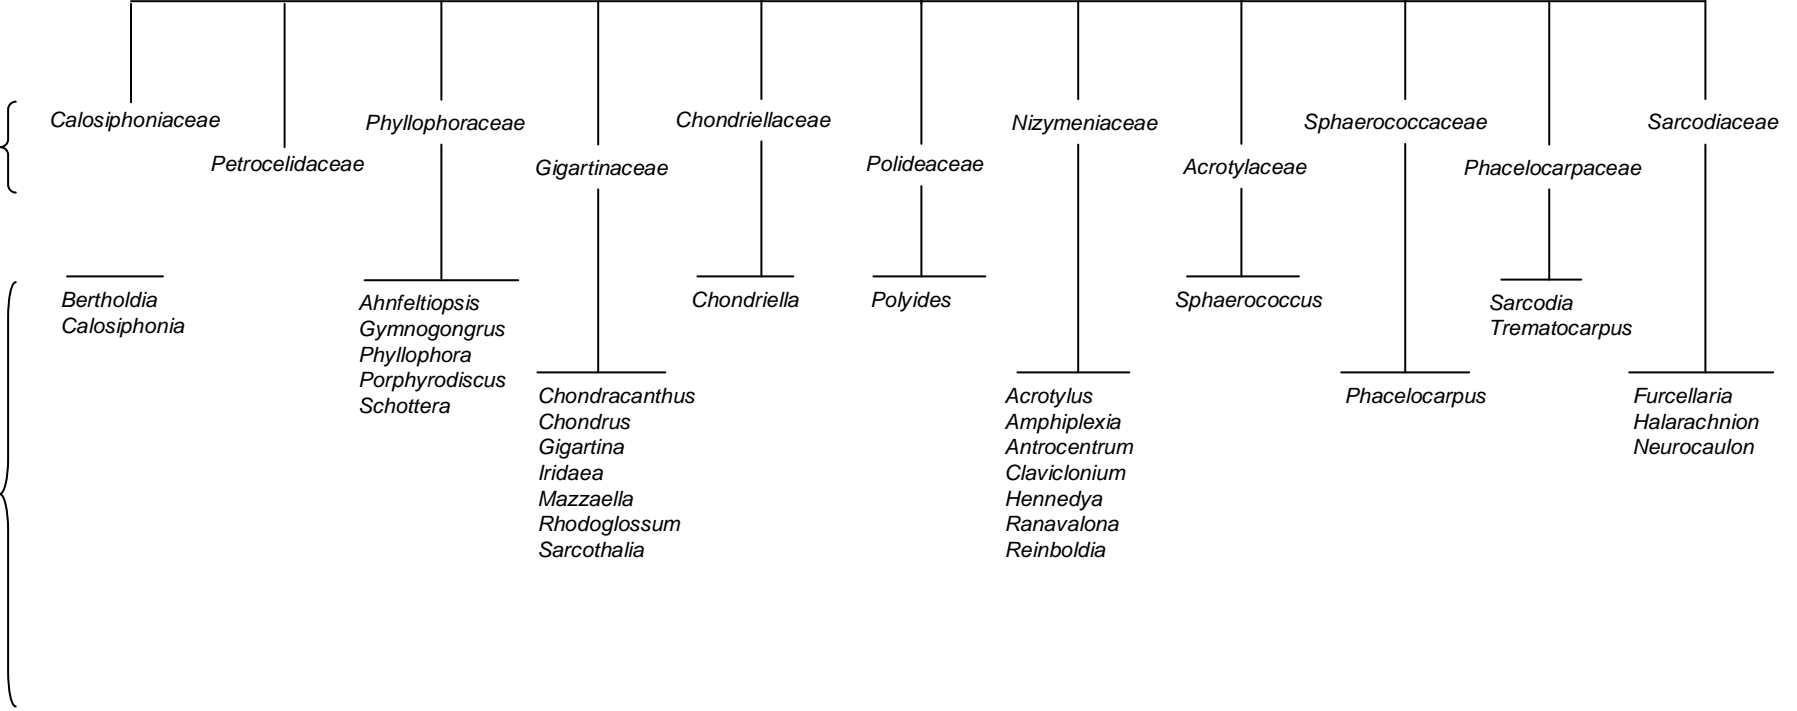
Calosiphoniaceae
Petrocelidaceae
Phyllophoraceae
Gigartinaceae
Chondriellaceae
Polideaceae
Nizymeniaceae
Acrotylaceae
Sphaerococcaceae
Phacelocarpaceae
Sarcodiaceae

Bertholdia
Calosiphonia

Ahnfeltiopsis
Gymnogongrus
Phyllophora
Porphyrodiscus
Schottera

Chondracanthus
Chondrus
Gigartina
Iridaea
Mazzaella
Rhodoglossum
Sarcothalia

Chondriella

Polyides

Acrotylus
Amphiplexia
Antrocentrum
Claviclonium
Hennedya
Ranavalona
Reinboldia

Sphaerococcus

Phacelocarpus

Sarcodia
Trematocarpus

Furcellaria
Halarachnion
Neurocaulon